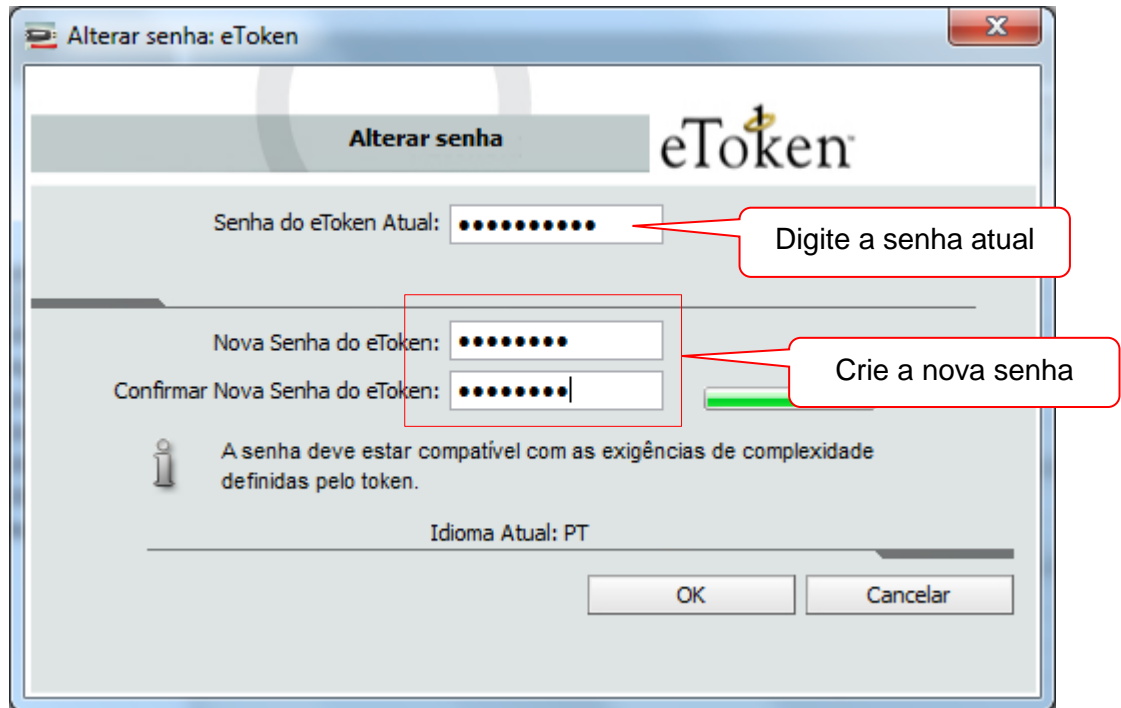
Alterar senha: eToken

Alterar senha

eToken

Senha do eToken Atual: ●●●●●●●●●●

Digite a senha atual

Nova Senha do eToken: ●●●●●●●●

Confirmar Nova Senha do eToken: ●●●●●●●●

Crie a nova senha

A senha deve estar compatível com as exigências de complexidade definidas pelo token.

Idioma Atual: PT

OK

Cancelar